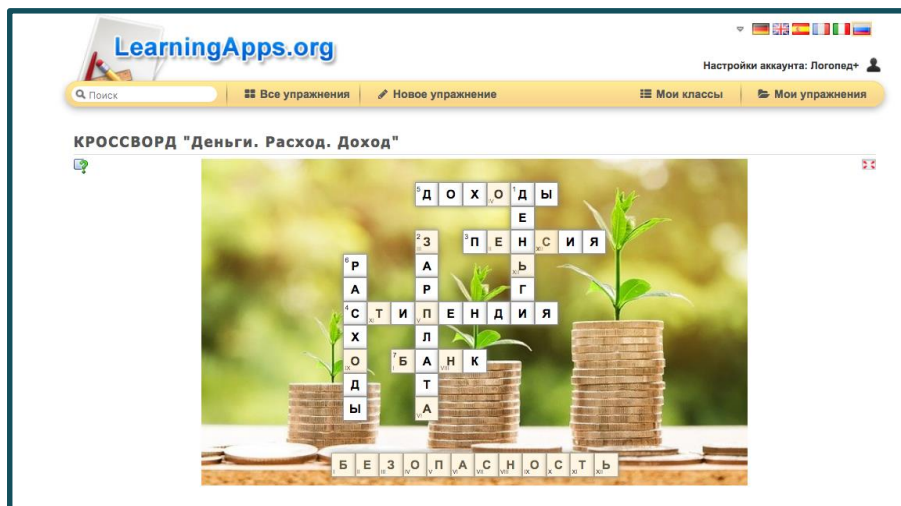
LearningApps.org

Настройки аккаунта: Логопед+

Поиск | Все упражнения | Новое упражнение | Мои классы | Мои упражнения

КРОССВОРД "Деньги. Расход. Доход"

5 Д О Х О Д Ы
1 Д Е Н Ь Г И
3 П Е Н С И Я
2 З А Р П Л А Т А
6 Р А С Х О Д Ы
4 С Т И П Е Н Д И Я
7 Б А Н К

Б Е З О П А С Н О С Т Ь